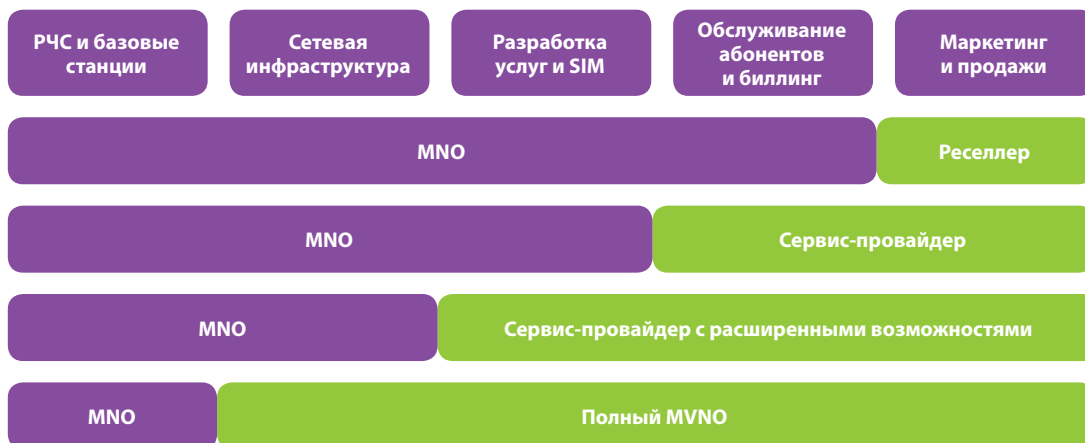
РЧС и базовые станции

Сетевая инфраструктура

Разработка услуг и SIM

Обслуживание абонентов и биллинг

Маркетинг и продажи

MNO

Реселлер

MNO

Сервис-провайдер

MNO

Сервис-провайдер с расширенными возможностями

MNO

Полный MVNO